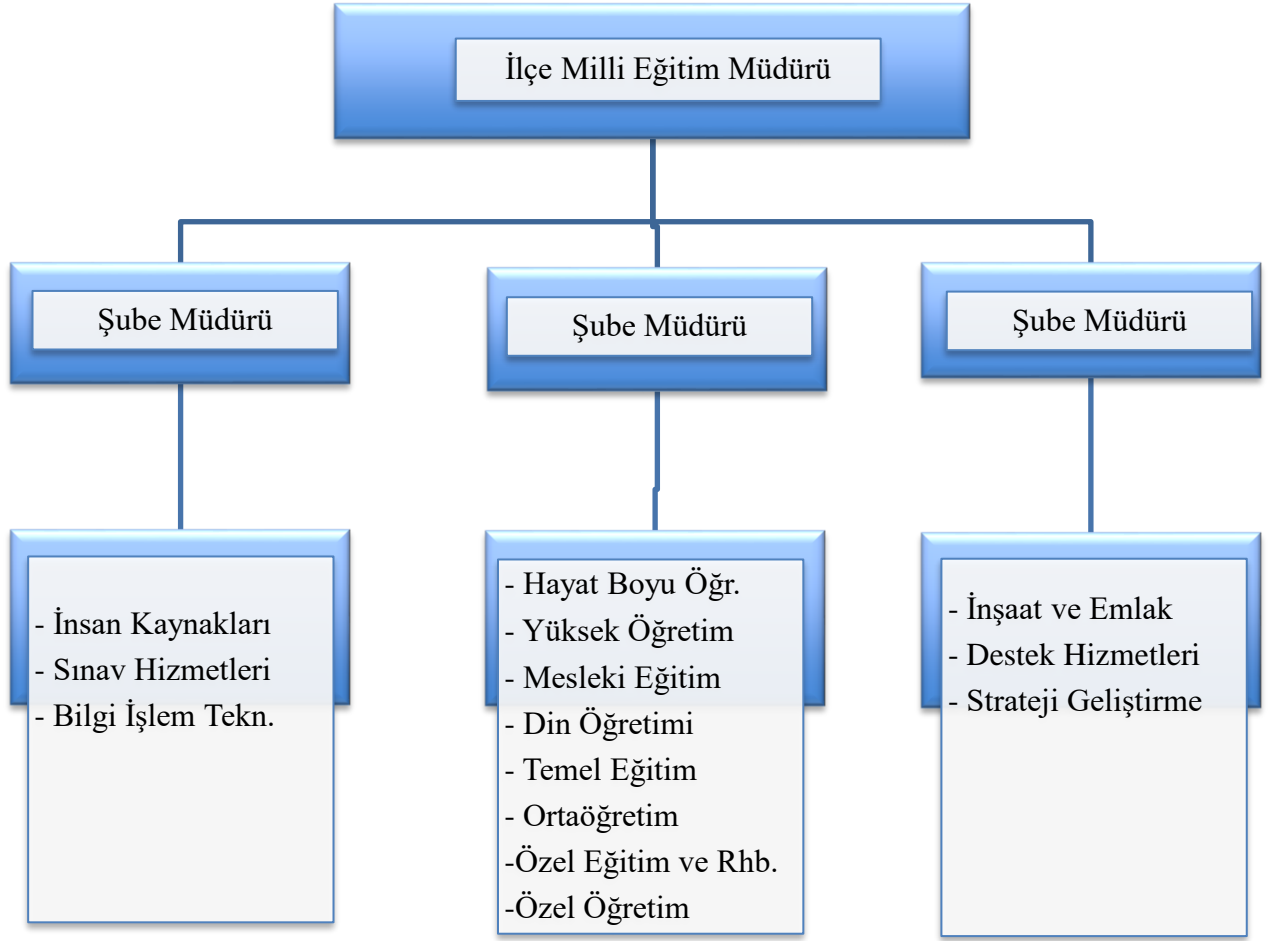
İlçe Milli Eğitim Müdürü

Şube Müdürü

Şube Müdürü

Şube Müdürü

- İnsan Kaynakları
- Sınav Hizmetleri
- Bilgi İşlem Tekn.

- Hayat Boyu Öğr.
- Yüksek Öğretim
- Mesleki Eğitim
- Din Öğretimi
- Temel Eğitim
- Ortaöğretim
-Özel Eğitim ve Rhb.
-Özel Öğretim

- İnşaat ve Emlak
- Destek Hizmetleri
- Strateji Geliştirme